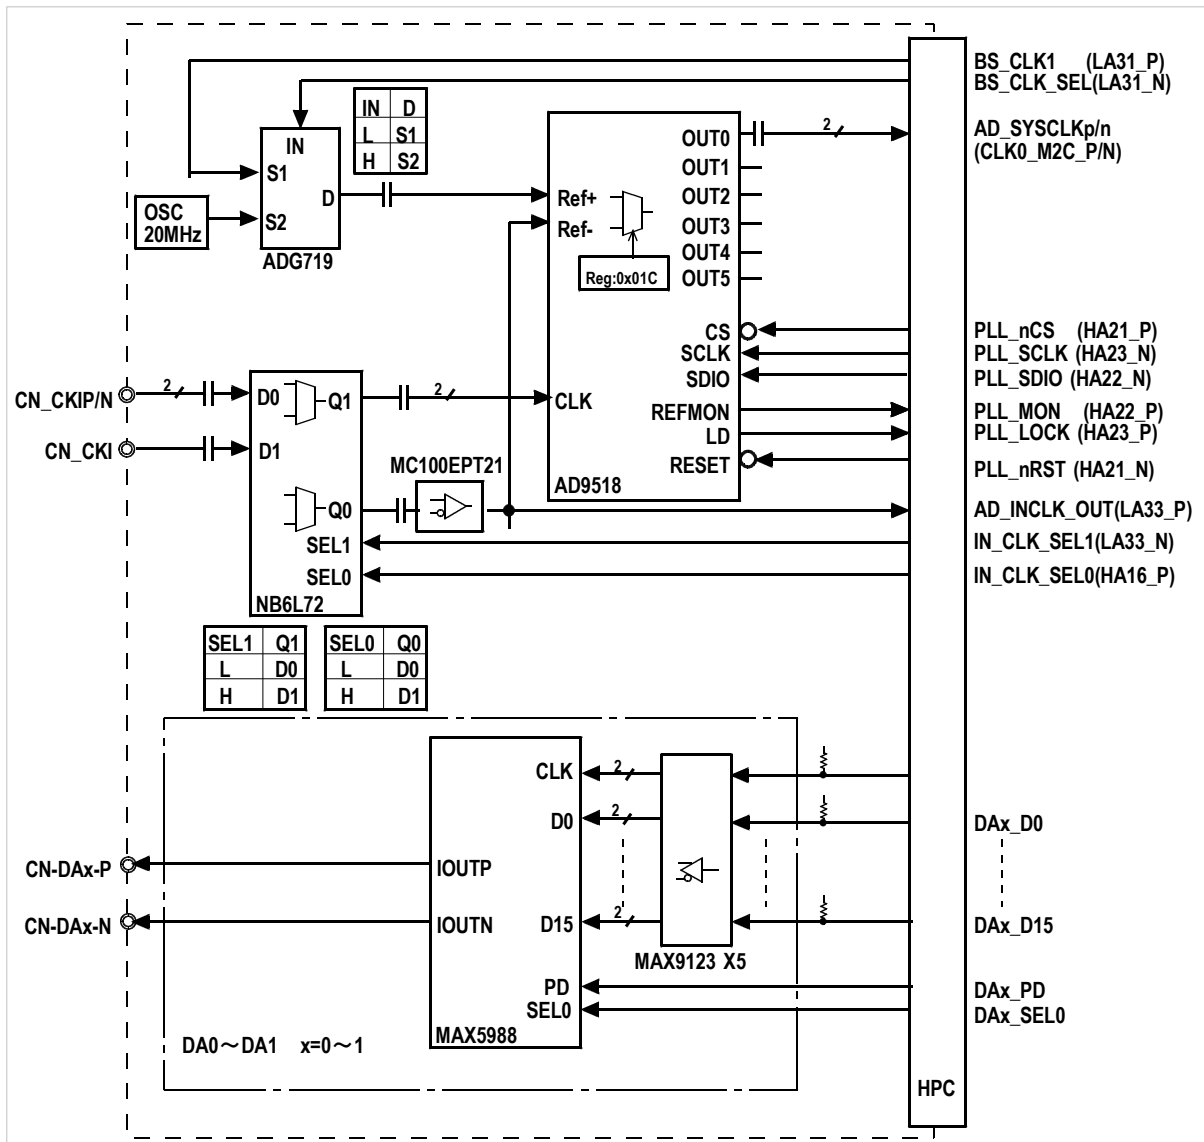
BS_CLK1 (LA31_P)
BS_CLK_SEL(LA31_N)

| IN | D |
|---|---|
| L | S1 |
| H | S2 |

IN
S1
D
S2
ADG719

OSC 20MHz

2
OUT0
OUT1
OUT2
OUT3
OUT4
OUT5
Ref+
Ref-
Reg:0x01C

AD_SYSCLKp/n (CLK0_M2C_P/N)

CS
SCLK
SDIO
REFMON
LD
RESET
CLK
AD9518

PLL_nCS (HA21_P)
PLL_SCLK (HA23_N)
PLL_SDIO (HA22_N)
PLL_MON (HA22_P)
PLL_LOCK (HA23_P)
PLL_nRST (HA21_N)

CN_CKIP/N
2
CN_CKI
D0
Q1
2
D1
MC100EPT21
Q0
SEL1
SEL0
NB6L72

AD_INCLK_OUT(LA33_P)
IN_CLK_SEL1(LA33_N)
IN_CLK_SEL0(HA16_P)

| SEL1 | Q1 |
|---|---|
| L | D0 |
| H | D1 |

| SEL0 | Q0 |
|---|---|
| L | D0 |
| H | D1 |

CLK
2
D0
2
CN-DAx-P
IOUTP
CN-DAx-N
IOUTN
D15
2
MAX9123 X5
PD
SEL0
MAX5988
DA0～DA1 x=0～1

DAx_D0
DAx_D15
DAx_PD
DAx_SEL0

HPC